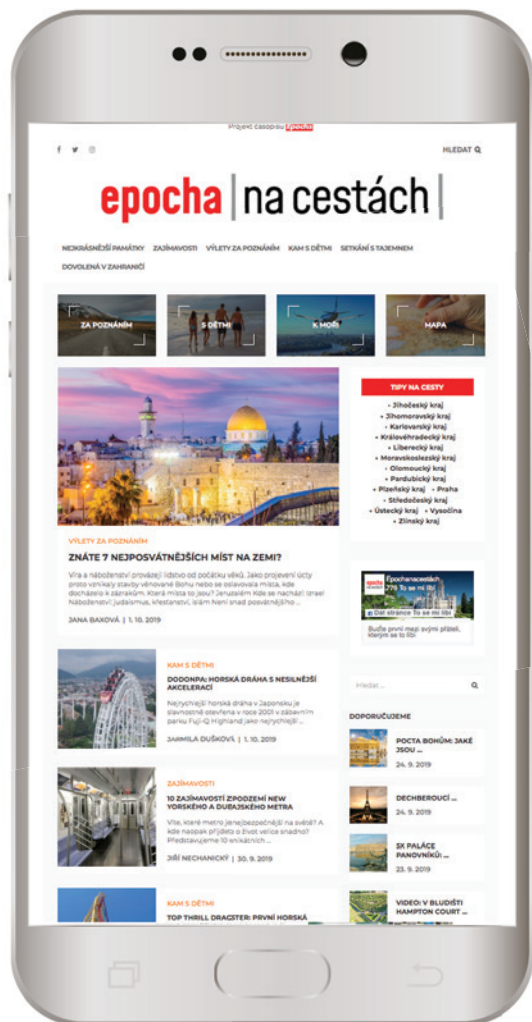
Projekt časopisu Epocha

f  HLEDAT

epocha | na cestách

NEJKRÁSNĚJŠÍ PAMÁTKY  ZAJÍMAVOSTI  VÝLETY ZA POZNÁNÍM  KAM S DĚTMI  SETKÁNÍ S TAJEMNEM  DOVOLENÁ V ZAHRANIČÍ

ZA POZNÁNÍM  S DĚTMI  K MOŘI  MAPA

VÝLETY ZA POZNÁNÍM

ZNÁTE 7 NEJPOSVÁTNĚJŠÍCH MÍST NA ZEMI?

Víra a náboženství provází lidstvo od počátku věků. Jako projevení úcty proto vznikaly stavby věnované Bohu nebo se oslavovala místa, kde docházelo k zázrakům. Která místa to jsou? Jeruzalém Kde se nachází: Izrael Náboženství: judaismus, křesťanství, islám Není snad posvátnějšího ...

JANA BAKOVÁ | 1. 10. 2019

TIPY NA CESTY

Jihočeský kraj
Jihomoravský kraj
Karlovarský kraj
Královéhradecký kraj
Liberecký kraj
Moravskoslezský kraj
Olomoucký kraj
Pardubický kraj
Plzeňský kraj  Praha
Středočeský kraj
Ústecký kraj  Vysočina
Zlínský kraj

Epochanacestach
Toto se mi líbí
Buďte první mezi svými přáteli, kterým se to líbí

Hledat ...

DOPORUČUJEME

POCTA BOHŮM: JAKÉ JSOU ...
24. 9. 2019

DECHBEROUCÍ ...
24. 9. 2019

5X PALÁCE PANOVNÍKŮ: ...
23. 9. 2019

VIDEO: V BLUDIŠTI HAMPTON COURT ...

KAM S DĚTMI

DODONPA: HORSKÁ DRÁHA S NESILNĚJŠÍ AKCELERACÍ

Nejrychlejší horská dráha v Japonsku je slavnostně otevřena v roce 2001 v zábavním parku Fuji-Q Highland jako nejrychlejší ...

JARMILA DUŠKOVÁ | 1. 10. 2019

ZAJÍMAVOSTI

10 ZAJÍMAVOSTÍ Z PODZEMÍ NEW YORSKÉHO A DUBAJSKÉHO METRA

Víte, které metro je nejbezpečnější na světě? A kde naopak přijdete o život velice snadno? Představujeme 10 unikátních ...

JIŘÍ NECHANICKÝ | 30. 9. 2019

KAM S DĚTMI

TOP THRILL DRAGSTER: PRVNÍ HORSKÁ